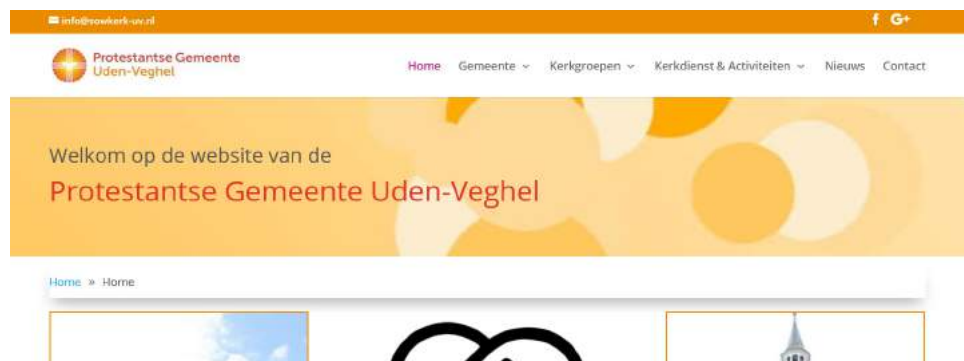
info@sowkerk-uv.nl

f G+

Protestantse Gemeente Uden-Veghel

Home Gemeente Kerkgroepen Kerkdienst & Activiteiten Nieuws Contact

Welkom op de website van de

Protestantse Gemeente Uden-Veghel

Home » Home